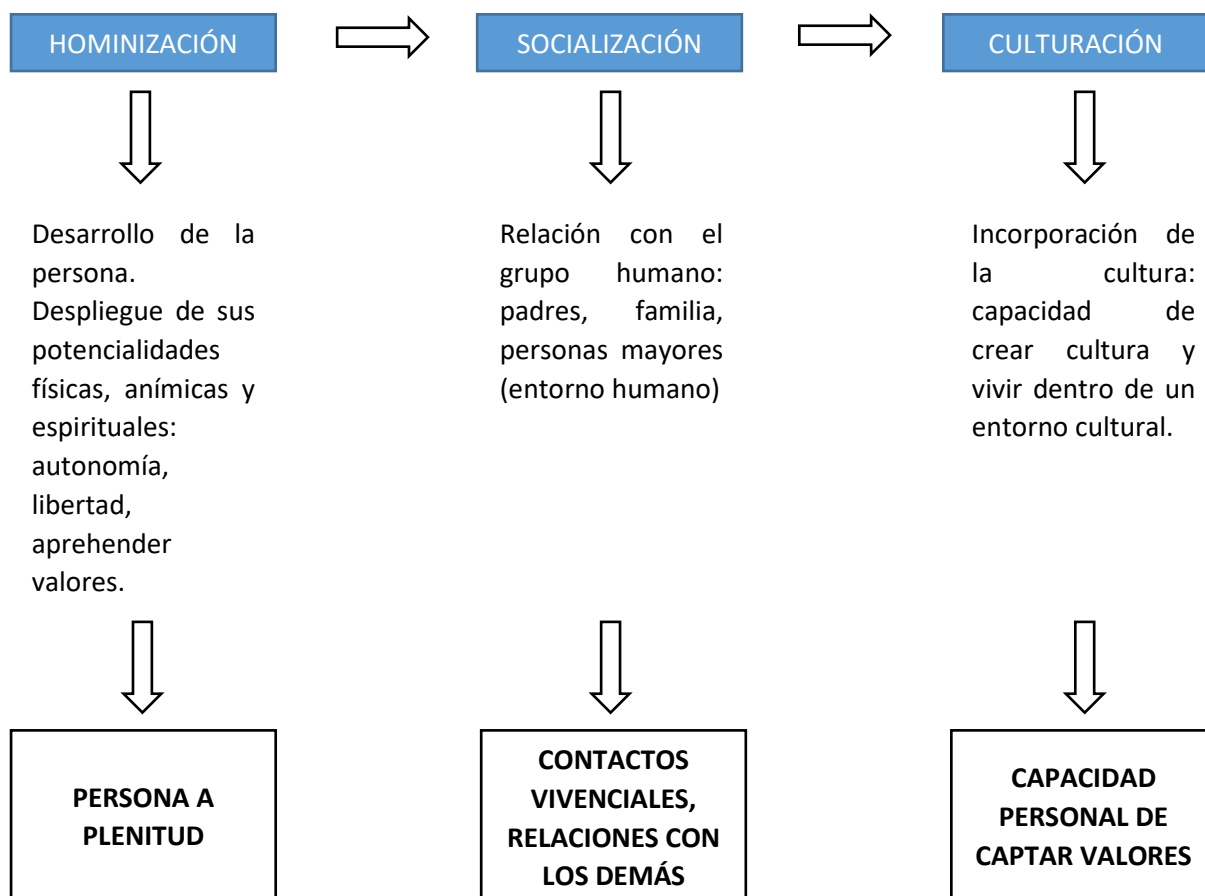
HOMINIZACIÓN

SOCIALIZACIÓN

CULTURACIÓN

Desarrollo de la persona.
Despliegue de sus potencialidades físicas, anímicas y espirituales: autonomía, libertad, aprehender valores.

Relación con el grupo humano: padres, familia, personas mayores (entorno humano)

Incorporación de la cultura: capacidad de crear cultura y vivir dentro de un entorno cultural.

**PERSONA A PLENITUD**

**CONTACTOS VIVENCIALES, RELACIONES CON LOS DEMÁS**

**CAPACIDAD PERSONAL DE CAPTAR VALORES**